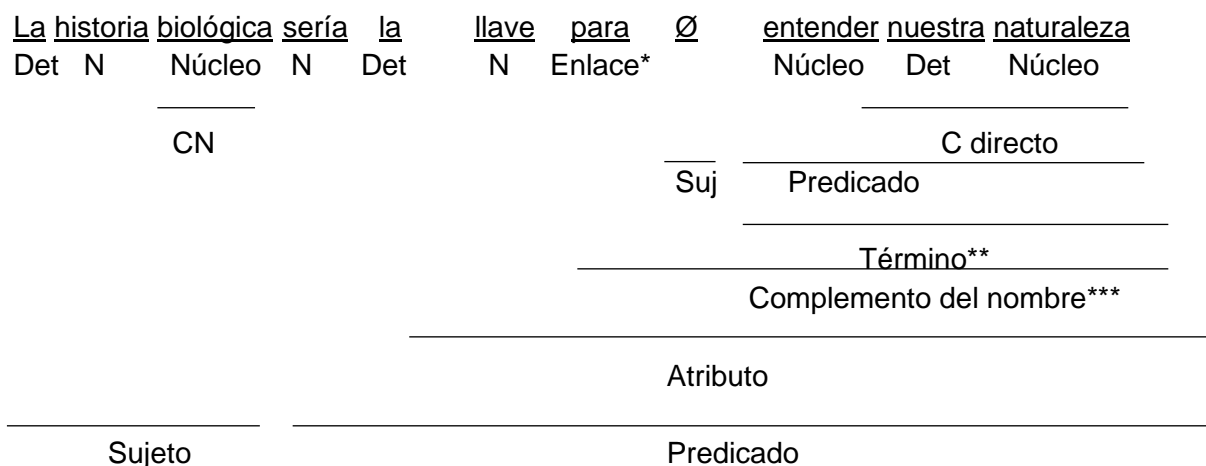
La historia biológica sería la llave para Ø entender nuestra naturaleza
Det N Núcleo N Det N Enlace* Núcleo Det Núcleo

CN

C directo

Suj Predicado

Término**

Complemento del nombre***

Atributo

Sujeto

Predicado